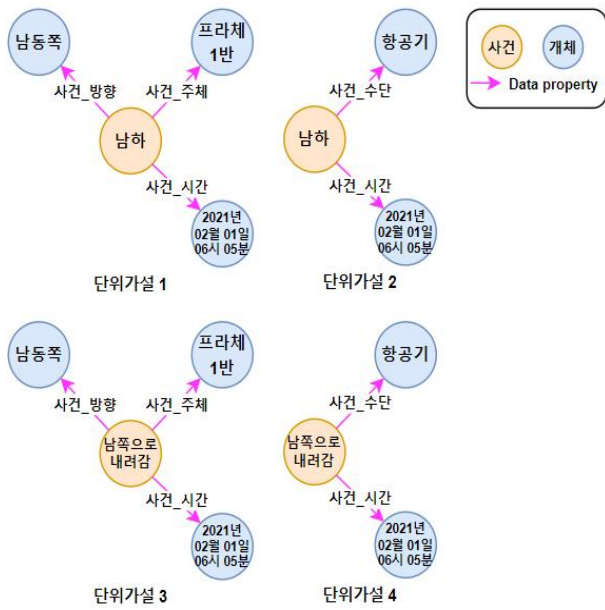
남동쪽

프라체 1반

사건_방향

사건_주체

남하

사건_시간

2021년 02월 01일 06시 05분

단위가설 1

항공기

사건_수단

남하

사건_시간

2021년 02월 01일 06시 05분

단위가설 2

사건

개체

Data property

남동쪽

프라체 1반

사건_방향

사건_주체

남쪽으로 내려감

사건_시간

2021년 02월 01일 06시 05분

단위가설 3

항공기

사건_수단

남쪽으로 내려감

사건_시간

2021년 02월 01일 06시 05분

단위가설 4